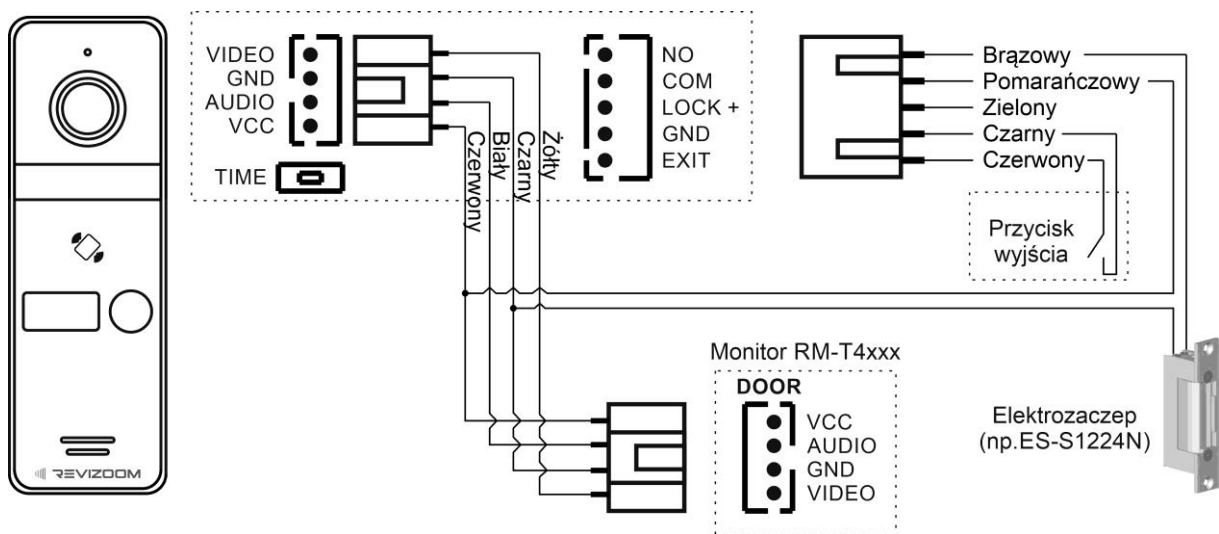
REVIZOOM

VIDEO
GND
AUDIO
VCC

TIME

Czerwony
Biały
Czarny
Żółty

NO
COM
LOCK +
GND
EXIT

Brązowy
Pomarańczowy
Zielony
Czarny
Czerwony

Przycisk wyjścia

Monitor RM-T4xxx

DOOR
VCC
AUDIO
GND
VIDEO

Elektrozaczep (np.ES-S1224N)